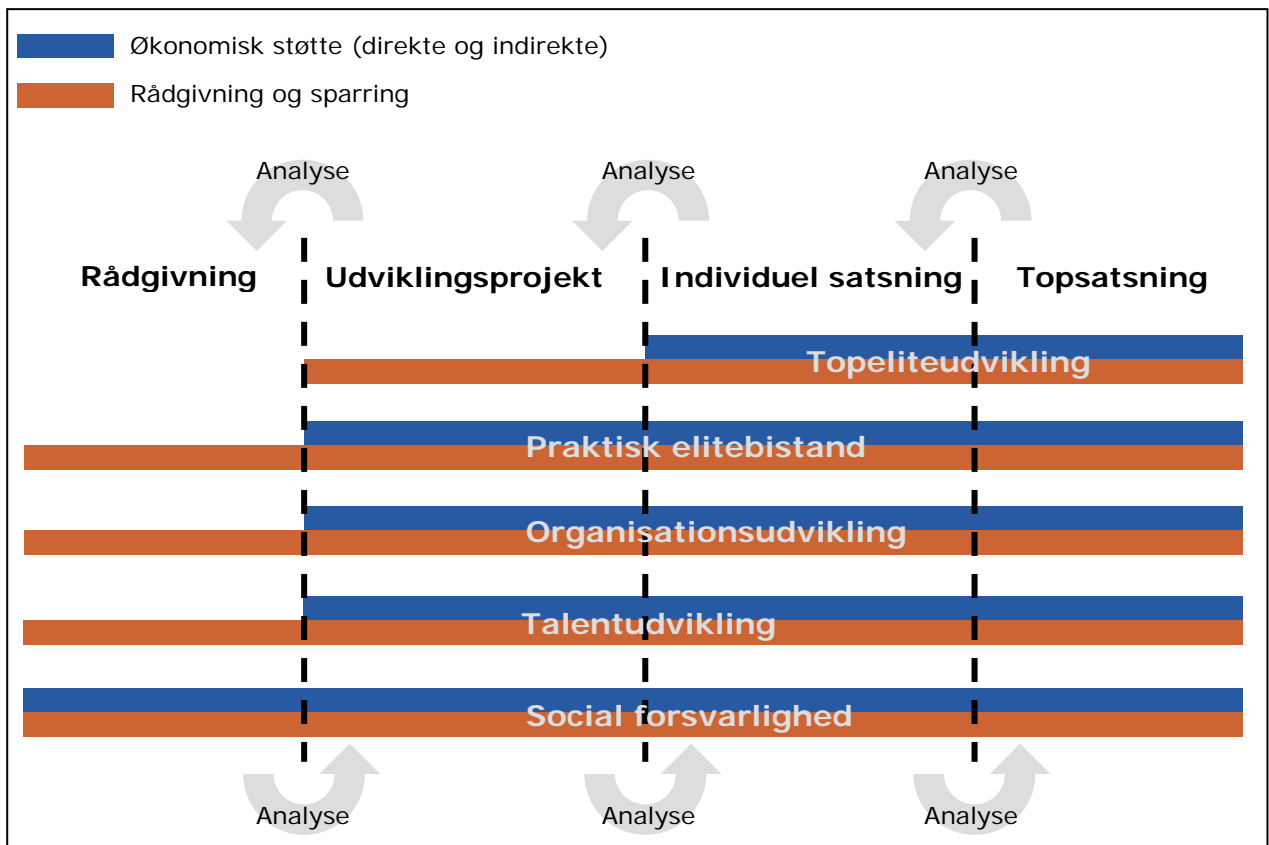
Økonomisk støtte (direkte og indirekte)

Rådgivning og sparring

Analyse

Analyse

Analyse

Rådgivning

Udviklingsprojekt

Individuel satsning

Topsatsning

Topeliteudvikling

Praktisk elitebistand

Organisationsudvikling

Talentudvikling

Social forsvarlighed

Analyse

Analyse

Analyse